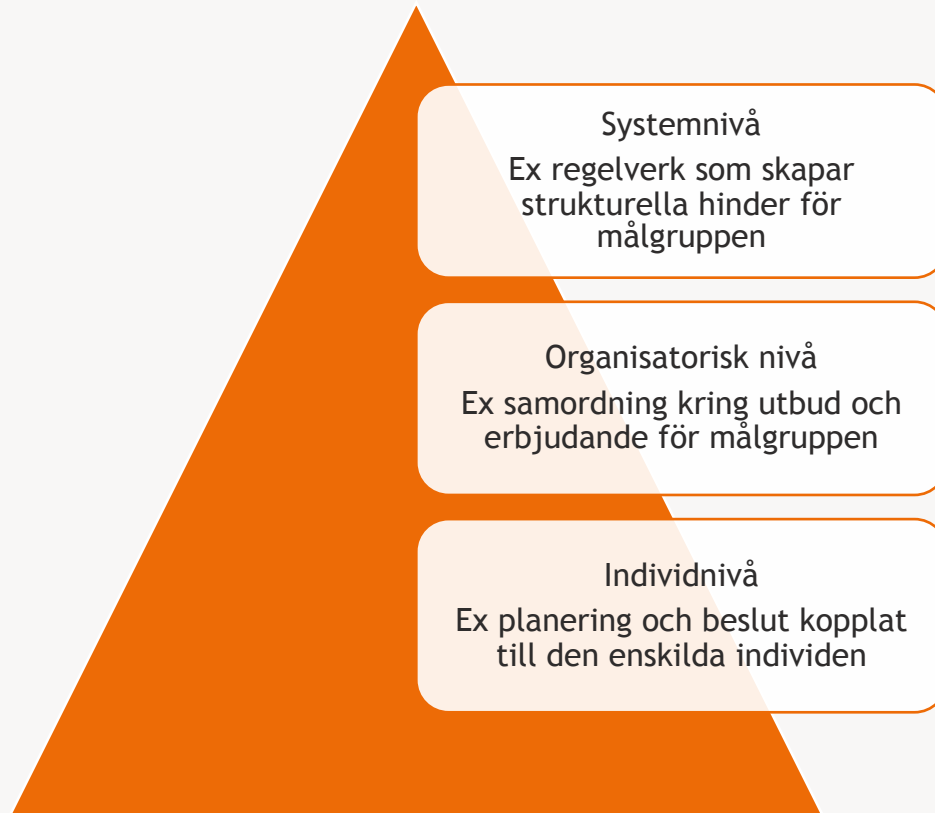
Systemnivå

Ex regelverk som skapar strukturella hinder för målgruppen

Organisatorisk nivå

Ex samordning kring utbud och erbjudande för målgruppen

Individnivå

Ex planering och beslut kopplat till den enskilda individen